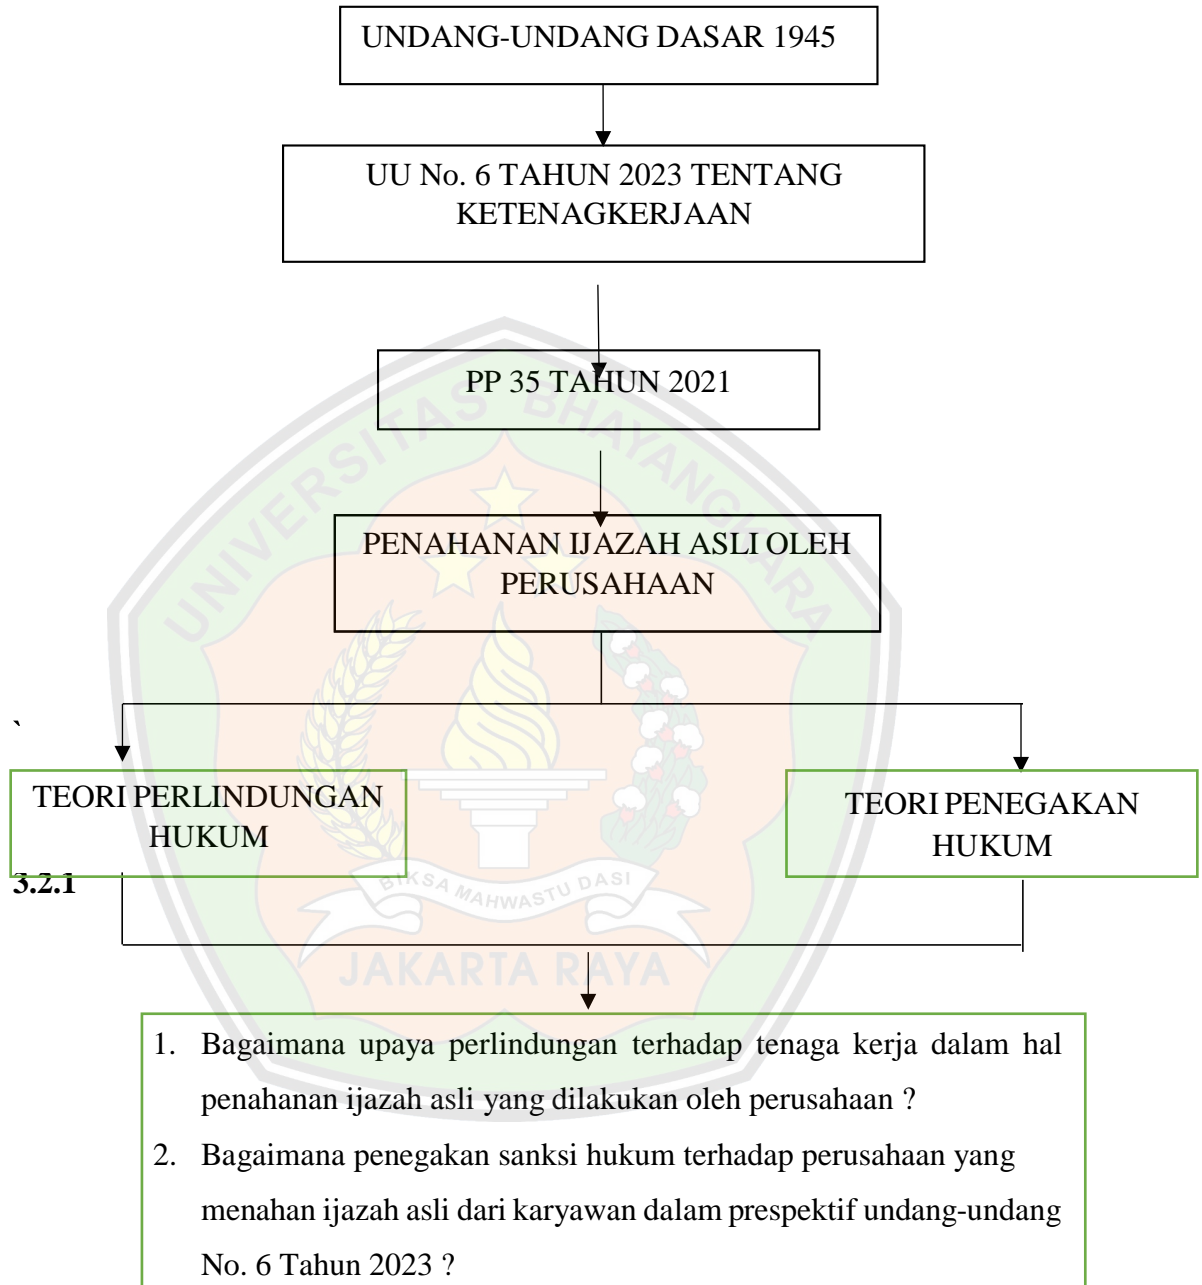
UNDANG-UNDANG DASAR 1945

UU No. 6 TAHUN 2023 TENTANG KETENAGKERJAAN

PP 35 TAHUN 2021

PENAHANAN IJAZAH ASLI OLEH PERUSAHAAN

`

TEORI PERLINDUNGAN HUKUM

TEORI PENEGAKAN HUKUM

3.2.1

UNIVERSITAS BHAYANGKARA

BIKSA MAHWASTU DASI

JAKARTA RAYA

1. Bagaimana upaya perlindungan terhadap tenaga kerja dalam hal penahanan ijazah asli yang dilakukan oleh perusahaan ?
2. Bagaimana penegakan sanksi hukum terhadap perusahaan yang menahan ijazah asli dari karyawan dalam prespektif undang-undang No. 6 Tahun 2023 ?